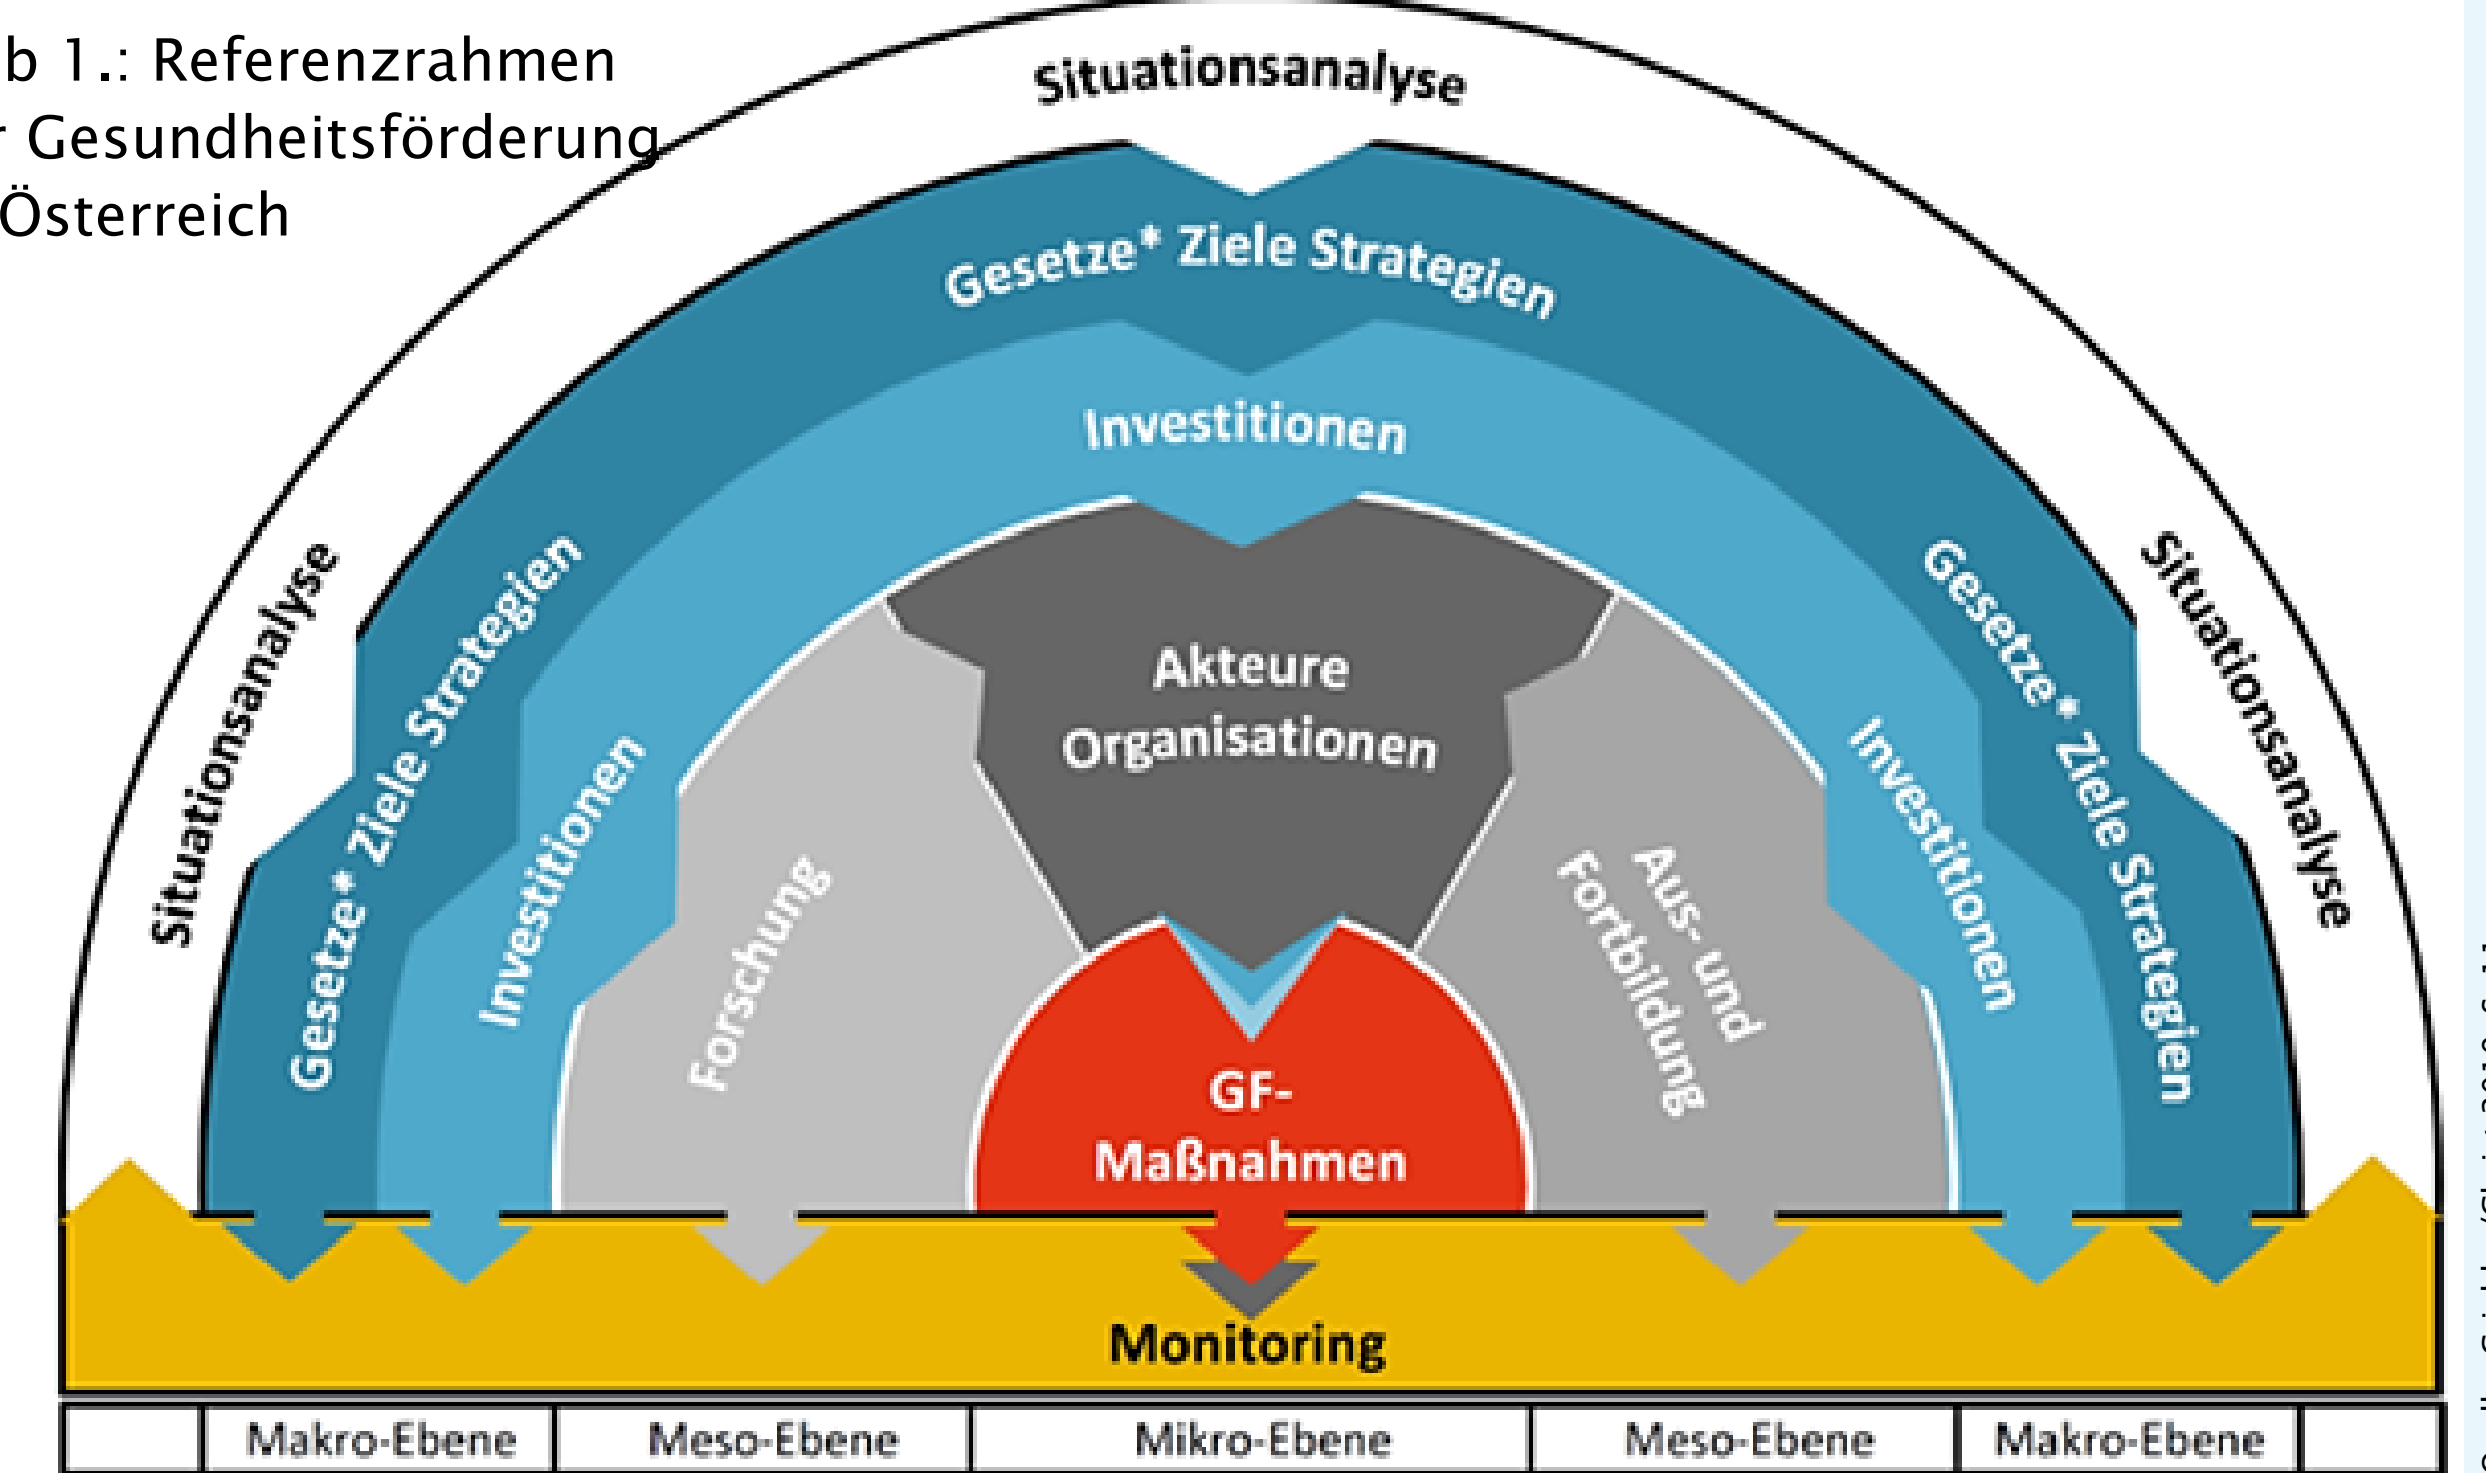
b 1.: Referenzrahmen
r Gesundheitsförderung
Österreich

Situationsanalyse

Gesetze* Ziele Strategien

Investitionen

Situationsanalyse

Gesetze* Ziele Strategien

Investitionen

Situationsanalyse

Gesetze* Ziele Strategien

Investitionen

Akteure Organisationen

Forschung

Aus- und Fortbildung

GF-Maßnahmen

Monitoring

| | Makro-Ebene | Meso-Ebene | Mikro-Ebene | Meso-Ebene | Makro-Ebene | |
|---|---|---|---|---|---|---|

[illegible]